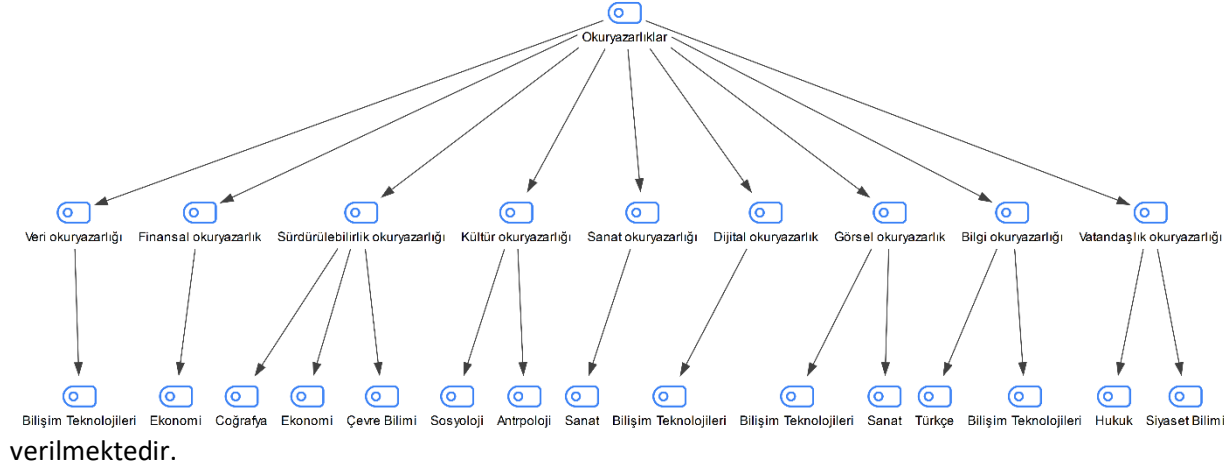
Okuryazarlıklar

Veri okuryazarlığı
Finansal okuryazarlık
Sürdürülebilirlik okuryazarlığı
Kültür okuryazarlığı
Sanat okuryazarlığı
Dijital okuryazarlık
Görsel okuryazarlık
Bilgi okuryazarlığı
Vatandaşlık okuryazarlığı

Bilişim Teknolojileri
Ekonomi
Coğrafya
Ekonomi
Çevre Bilimi
Sosyoloji
Antrpoloji
Sanat
Bilişim Teknolojileri
Bilişim Teknolojileri
Sanat
Türkçe
Bilişim Teknolojileri
Hukuk
Siyaset Bilimi

verilmektedir.